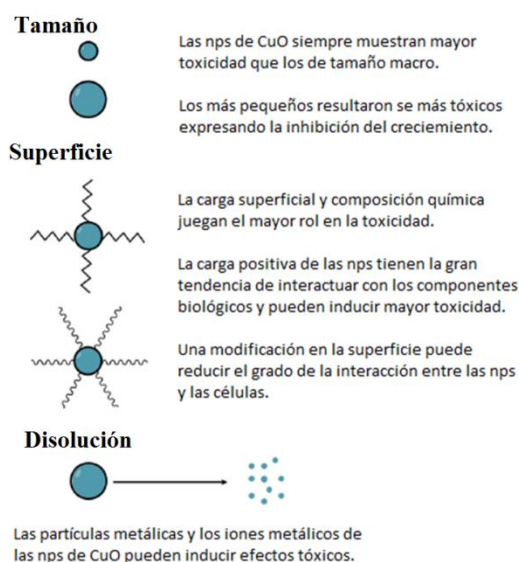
Tamaño

Las nps de CuO siempre muestran mayor toxicidad que los de tamaño macro.

Los más pequeños resultaron se más tóxicos expresando la inhibición del creciemiento.

Superficie

La carga superficial y composición química juegan el mayor rol en la toxicidad.

La carga positiva de las nps tienen la gran tendencia de interactuar con los componentes biológicos y pueden inducir mayor toxicidad.

Una modificación en la superficie puede reducir el grado de la interacción entre las nps y las células.

Disolución

Las partículas metálicas y los iones metálicos de las nps de CuO pueden inducir efectos tóxicos.